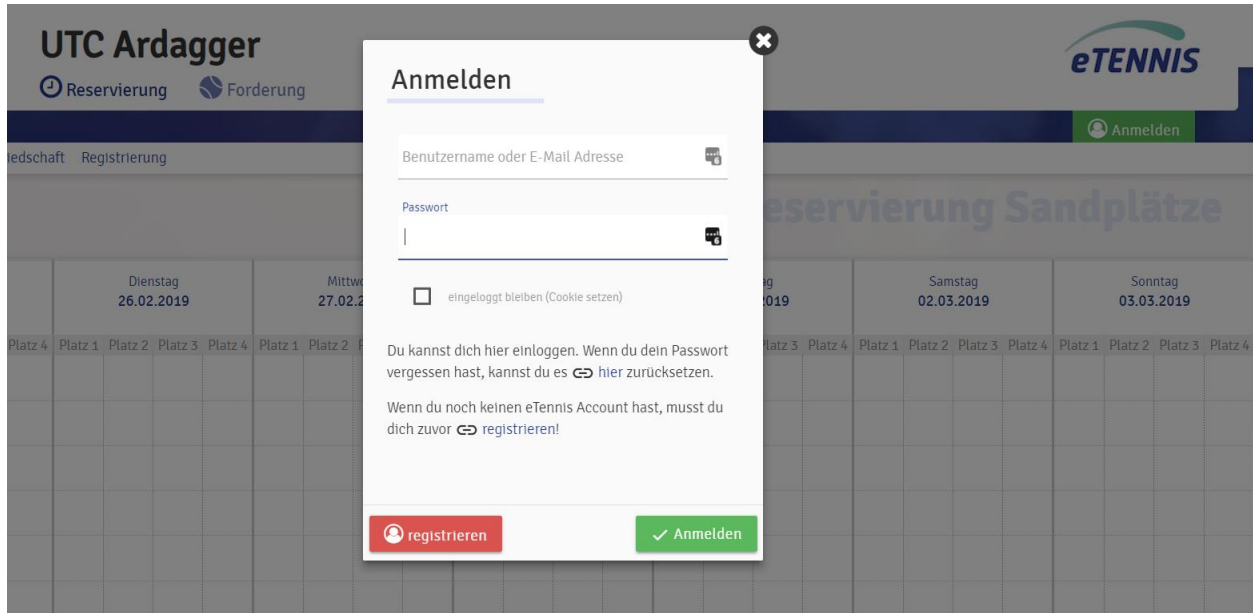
UTC Ardagger

Reservierung Forderung

eTENNIS

Anmelden

iedschaft Registrierung

eservierung Sandplätze

Dienstag 26.02.2019

Mittw 27.02.2

g 019

Samstag 02.03.2019

Sonntag 03.03.2019

Platz 4 Platz 1 Platz 2 Platz 3 Platz 4 Platz 1 Platz 2 P

latz 3 Platz 4 Platz 1 Platz 2 Platz 3 Platz 4 Platz 1 Platz 2 Platz 3 Platz 4

Anmelden

Benutzername oder E-Mail Adresse

Passwort

eingeloggt bleiben (Cookie setzen)

Du kannst dich hier einloggen. Wenn du dein Passwort vergessen hast, kannst du es hier zurücksetzen.

Wenn du noch keinen eTennis Account hast, musst du dich zuvor registrieren!

registrieren

Anmelden